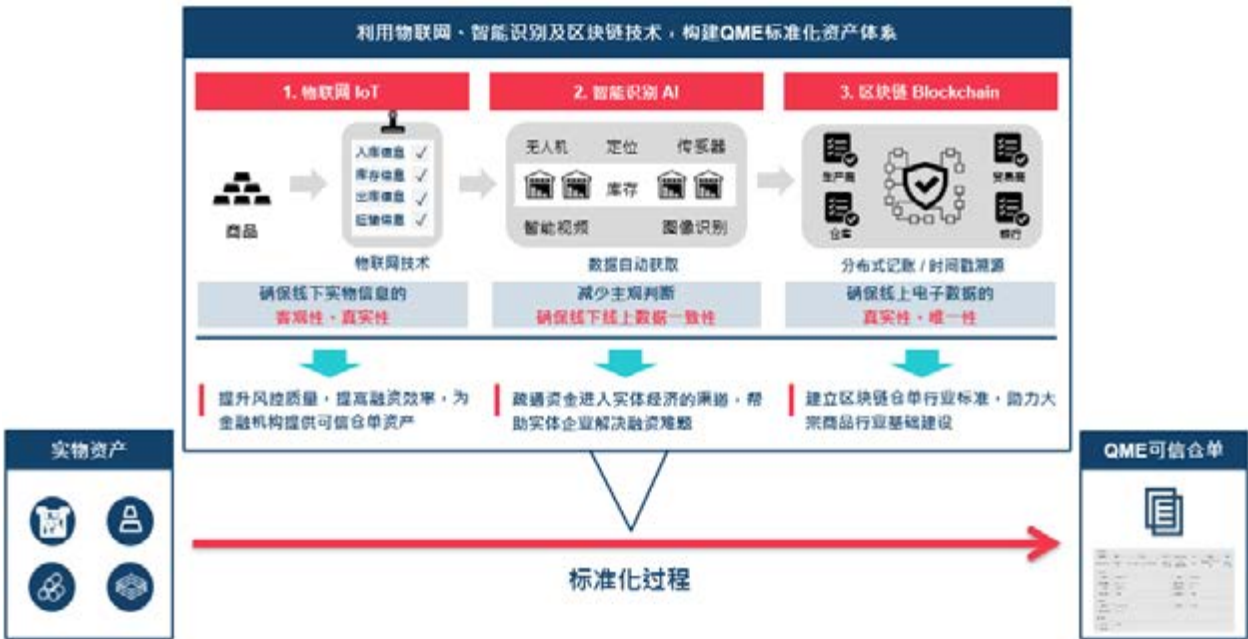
利用物联网、智能识别及区块链技术，构建QME标准化资产体系

1. 物联网 IoT

商品

入库信息 ✓
库存信息 ✓
出库信息 ✓
运输信息 ✓

物联网技术

确保线下实物信息的
客观性、真实性

2. 智能识别 AI

无人机 定位 传感器
库存
智能视频 图像识别

数据自动获取

减少主观判断
确保线下线上数据一致性

3. 区块链 Blockchain

生产商
仓库
贸易商
银行

分布式记账 / 时间戳溯源

确保线上电子数据的
真实性、唯一性

提升风控质量，提高融资效率，为金融机构提供可信仓单资产

疏通资金进入实体经济的渠道，帮助实体企业解决融资难题

建立区块链仓单行业标准，助力大宗商品行业基础建设

实物资产

QME可信仓单

标准化过程